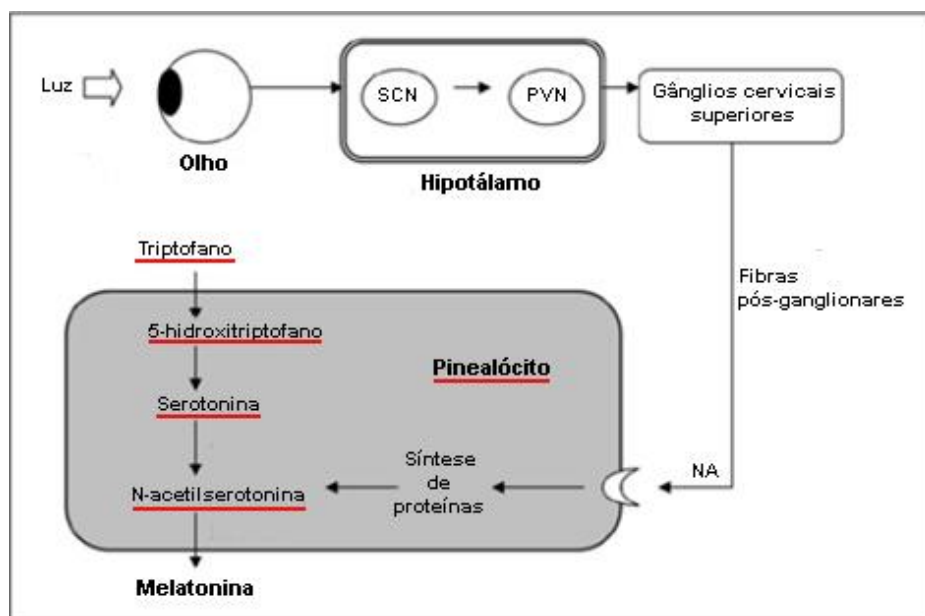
Luz

Olho

SCN

PVN

Hipotálamo

Gânglios cervicais superiores

Fibras pós-ganglionares

Triptofano

5-hidroxitriptofano

Serotonina

N-acetilserotonina

Melatonina

Pinealócito

Síntese de proteínas

NA